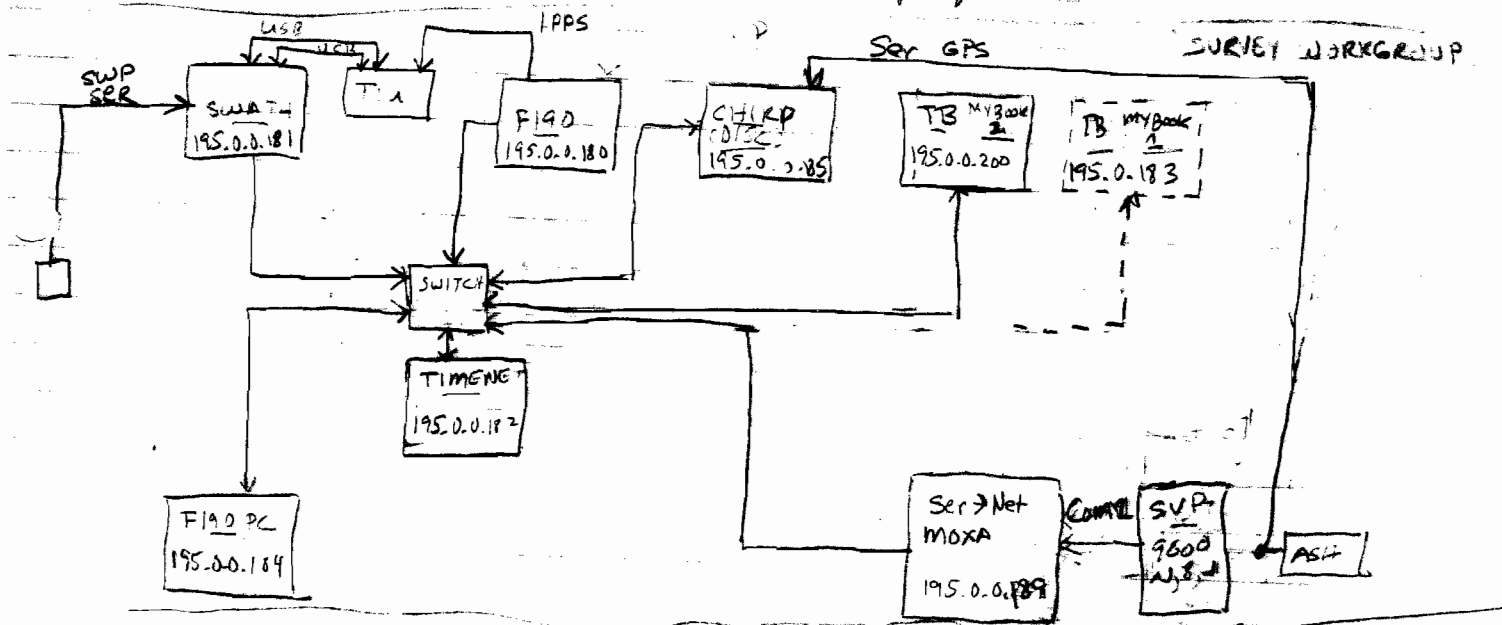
SURVEY WORKGROUP

SWP SER

USB

USB

1PPS

SWATH
195.0.0.181

TIA

F190
195.0.0.180

CHIRP
DTSC
195.0.0.185

Ser GPS

TB MyBook 2
195.0.0.200

TB MyBook 1
195.0.183

SWITCH

TIMENET
195.0.0.182

F190 PC
195.0.0.184

Ser → Net
MOXA
195.0.0.189

COM1

SVP
9600
N, 8, 1

ASH